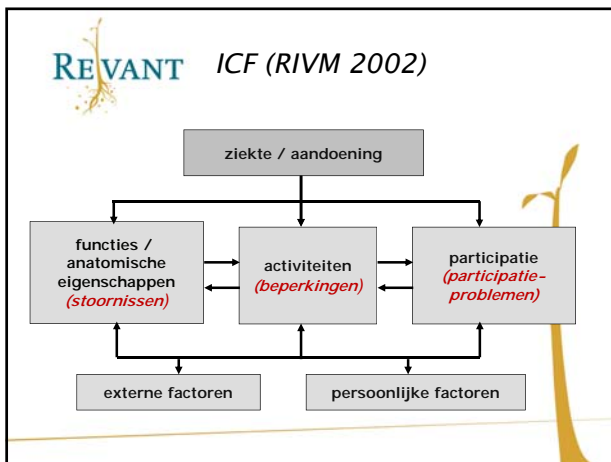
REVANT

ICF (RIVM 2002)

ziekte / aandoening

functies / anatomische eigenschappen (stoornissen)

activiteiten (beperkingen)

participatie (participatie-problemen)

externe factoren

persoonlijke factoren